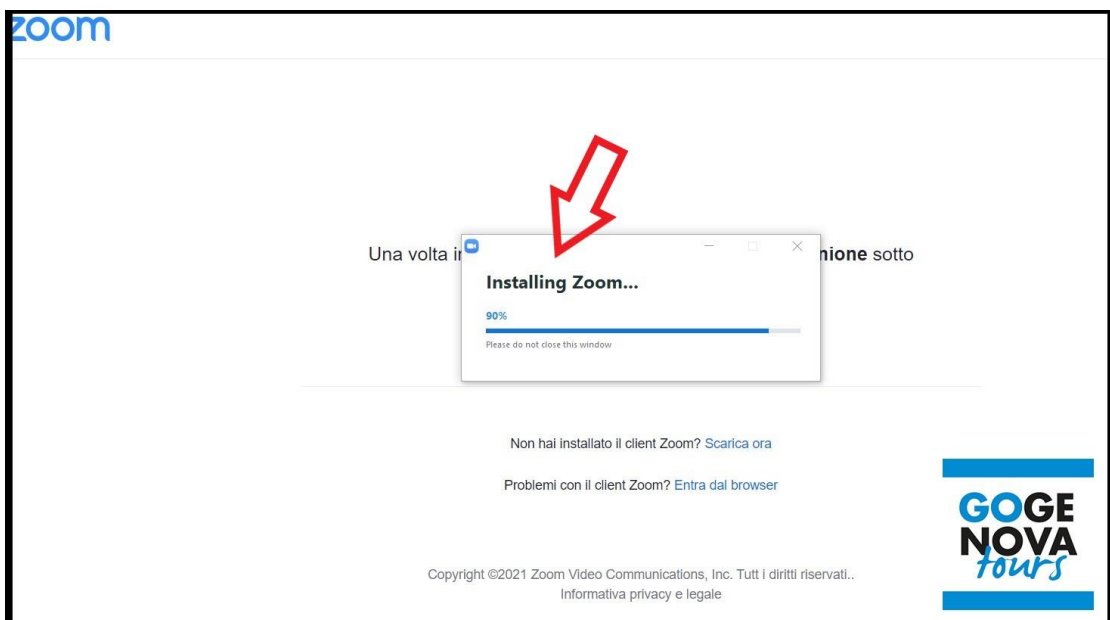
zoom

Una volta i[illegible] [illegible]nione sotto

Installing Zoom...

90%

Please do not close this window

Non hai installato il client Zoom? Scarica ora

Problemi con il client Zoom? Entra dal browser

Copyright ©2021 Zoom Video Communications, Inc. Tutti i diritti riservati..
Informativa privacy e legale

GOGE
NOVA
tours